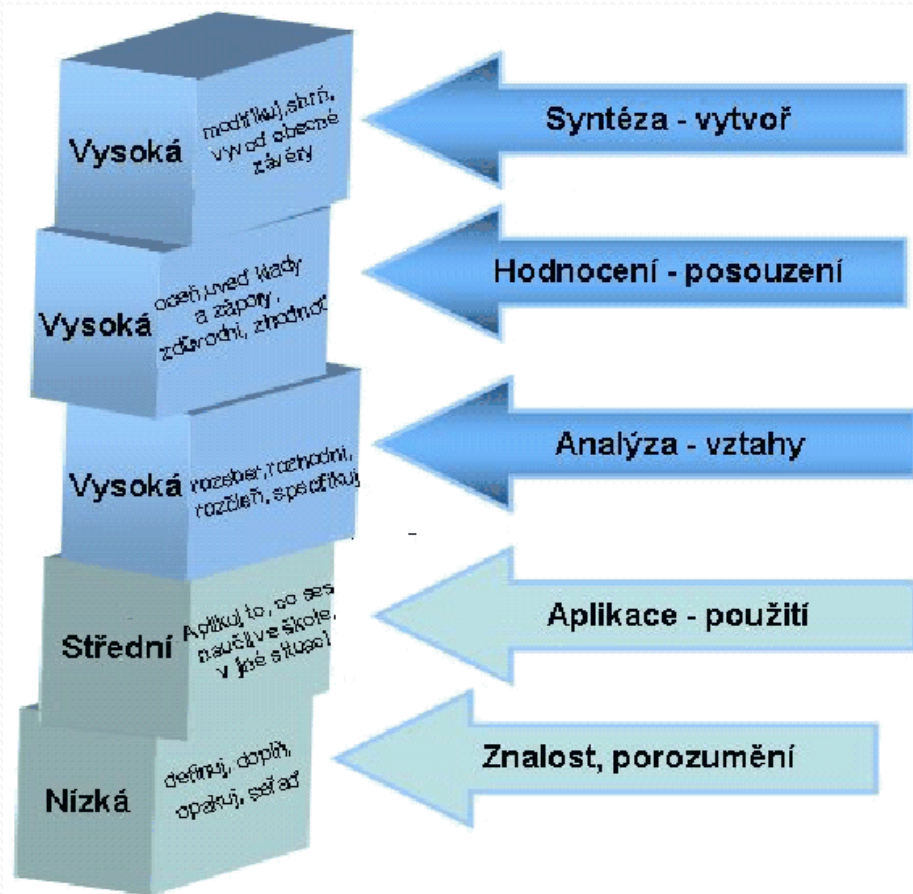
Vysoká

modifikuj, shrň, vyvoď obecné závěry

Syntéza - vytvoř

Vysoká

oceň, uveď klady a zápory, zdůvodni, zhodnoť

Hodnocení - posouzení

Vysoká

rozeber, rozhodni, rozděl, specifikuj

Analýza - vztahy

Střední

Aplikuj to, co ses naučil ve škole, v jiné situaci

Aplikace - použití

Nízká

definuj, doplň, opakuj, seřaď

Znalost, porozumění